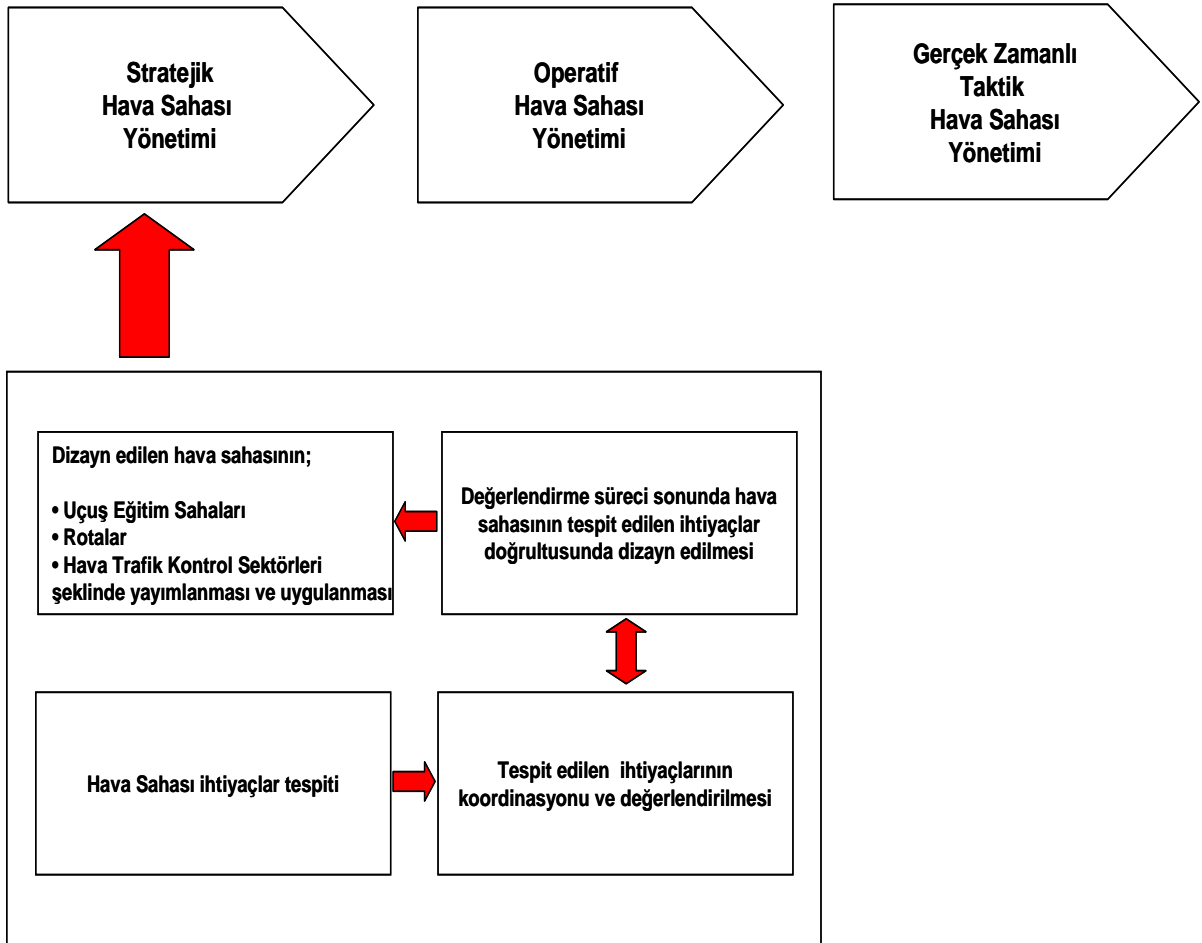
Stratejik
Hava Sahası
Yönetimi

Operatif
Hava Sahası
Yönetimi

Gerçek Zamanlı
Taktik
Hava Sahası
Yönetimi

Dizayn edilen hava sahasının;

• Uçuş Eğitim Sahaları
• Rotalar
• Hava Trafik Kontrol Sektörleri
şeklinde yayımlanması ve uygulanması

Değerlendirme süreci sonunda hava sahasının tespit edilen ihtiyaçlar doğrultusunda dizayn edilmesi

Hava Sahası ihtiyaçlar tespiti

Tespit edilen ihtiyaçlarının koordinasyonu ve değerlendirilmesi